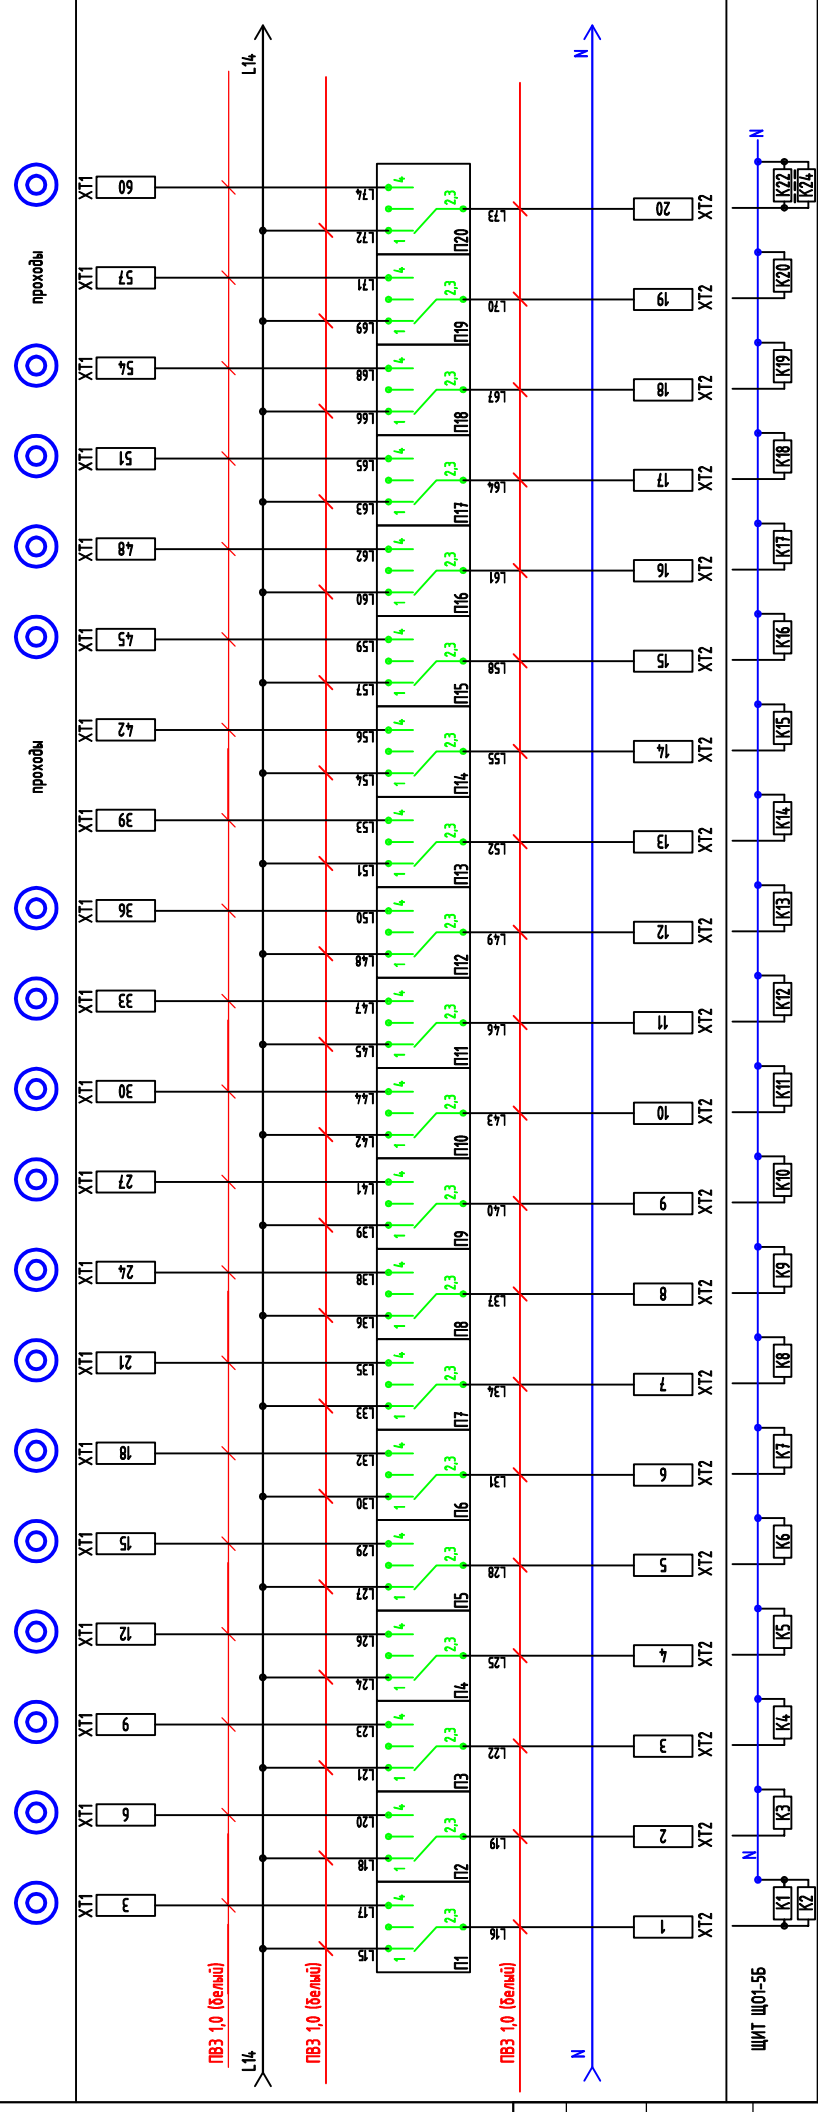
L14
N
проходы
проходы
XT1 60
XT1 57
XT1 54
XT1 51
XT1 48
XT1 45
XT1 42
XT1 39
XT1 36
XT1 33
XT1 30
XT1 27
XT1 24
XT1 21
XT1 18
XT1 15
XT1 12
XT1 9
XT1 6
XT1 3
L74 L72 П20 L73
L71 L69 П19 L70
L68 L66 П18 L67
L65 L63 П17 L64
L62 L60 П16 L61
L59 L57 П15 L58
L56 L54 П14 L55
L53 L51 П13 L52
L50 L48 П12 L49
L47 L45 П11 L46
L44 L42 П10 L43
L41 L39 П9 L40
L38 L36 П8 L37
L35 L33 П7 L34
L32 L30 П6 L31
L29 L27 П5 L28
L26 L24 П4 L25
L23 L21 П3 L22
L20 L18 П2 L19
L17 L15 П1 L16
4 1 2,3
20 XT2
19 XT2
18 XT2
17 XT2
16 XT2
15 XT2
14 XT2
13 XT2
12 XT2
11 XT2
10 XT2
9 XT2
8 XT2
7 XT2
6 XT2
5 XT2
4 XT2
3 XT2
2 XT2
1 XT2
N
K22 K24
K20
K19
K18
K17
K16
K15
K14
K13
K12
K11
K10
K9
K8
K7
K6
K5
K4
K3
N
K1 K2
ПВ3 1,0 (белый)
ПВ3 1,0 (белый)
ПВ3 1,0 (белый)
L14
N
ЩИТ ЩО1-5Б